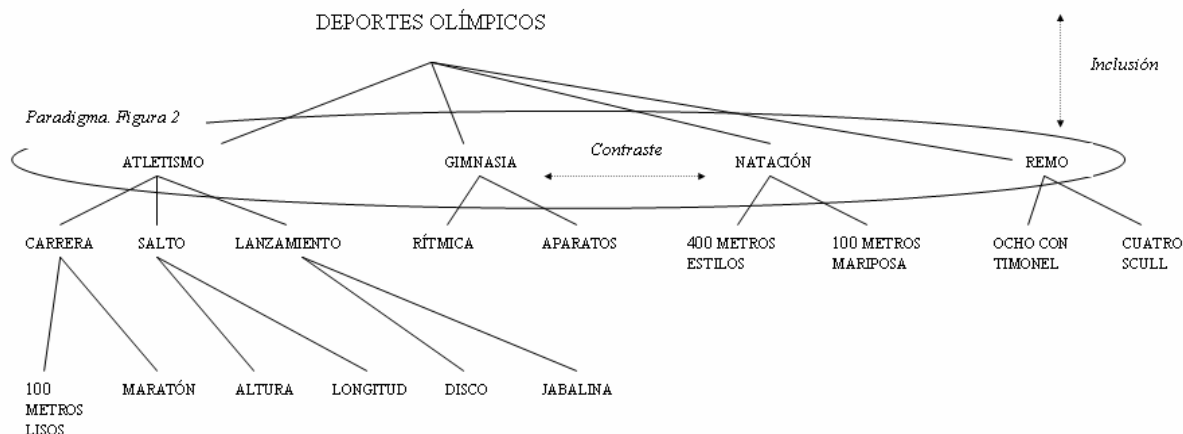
DEPORTES OLÍMPICOS

Inclusión

Paradigma. Figura 2

ATLETISMO

GIMNASIA

Contraste

NATACIÓN

REMO

CARRERA

SALTO

LANZAMIENTO

RÍTMICA

APARATOS

400 METROS ESTILOS

100 METROS MARIPOSA

OCHO CON TIMONEL

CUATRO SCULL

100 METROS LISOS

MARATÓN

ALTURA

LONGITUD

DISCO

JABALINA